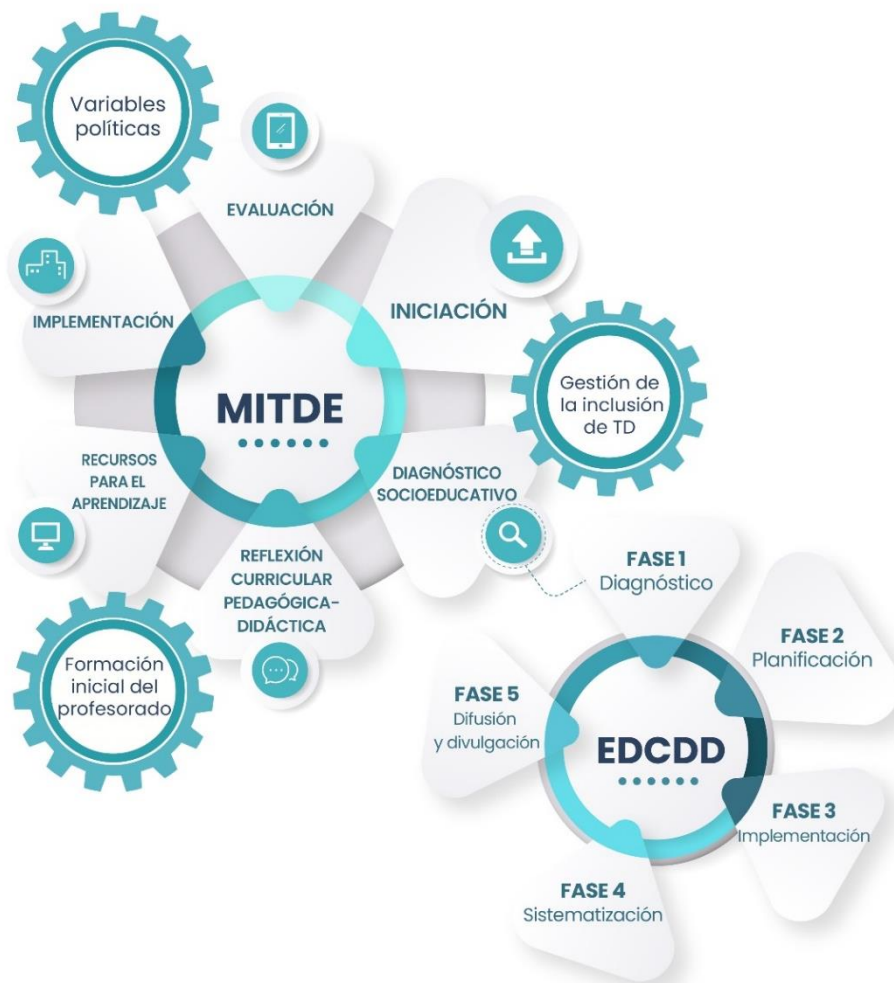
Variables políticas

EVALUACIÓN

IMPLEMENTACIÓN

INICIACIÓN

MITDE

Gestión de la inclusión de TD

RECURSOS PARA EL APRENDIZAJE

DIAGNÓSTICO SOCIOEDUCATIVO

REFLEXIÓN CURRICULAR PEDAGÓGICA-DIDÁCTICA

FASE 1
Diagnóstico

FASE 2
Planificación

Formación inicial del profesorado

FASE 5
Difusión y divulgación

EDCDD

FASE 3
Implementación

FASE 4
Sistematización